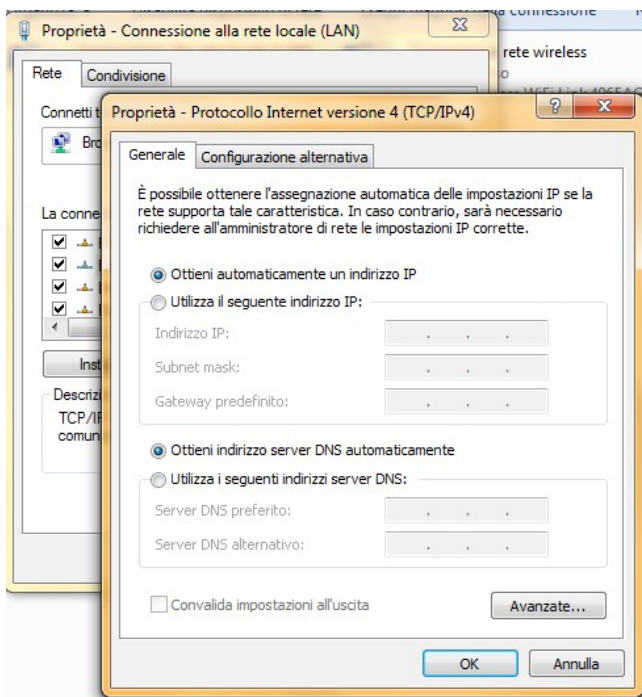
Proprietà - Connessione alla rete locale (LAN)

a connessione

rete wireless

Rete | Condivisione

Connetti t

Bro

La conne

Inst

Descrizi
TCP/IP
comun

Proprietà - Protocollo Internet versione 4 (TCP/IPv4)

Generale | Configurazione alternativa

È possibile ottenere l'assegnazione automatica delle impostazioni IP se la rete supporta tale caratteristica. In caso contrario, sarà necessario richiedere all'amministratore di rete le impostazioni IP corrette.

Ottieni automaticamente un indirizzo IP

Utilizza il seguente indirizzo IP:

Indirizzo IP:

Subnet mask:

Gateway predefinito:

Ottieni indirizzo server DNS automaticamente

Utilizza i seguenti indirizzi server DNS:

Server DNS preferito:

Server DNS alternativo:

Convalida impostazioni all'uscita

Avanzate...

OK

Annulla